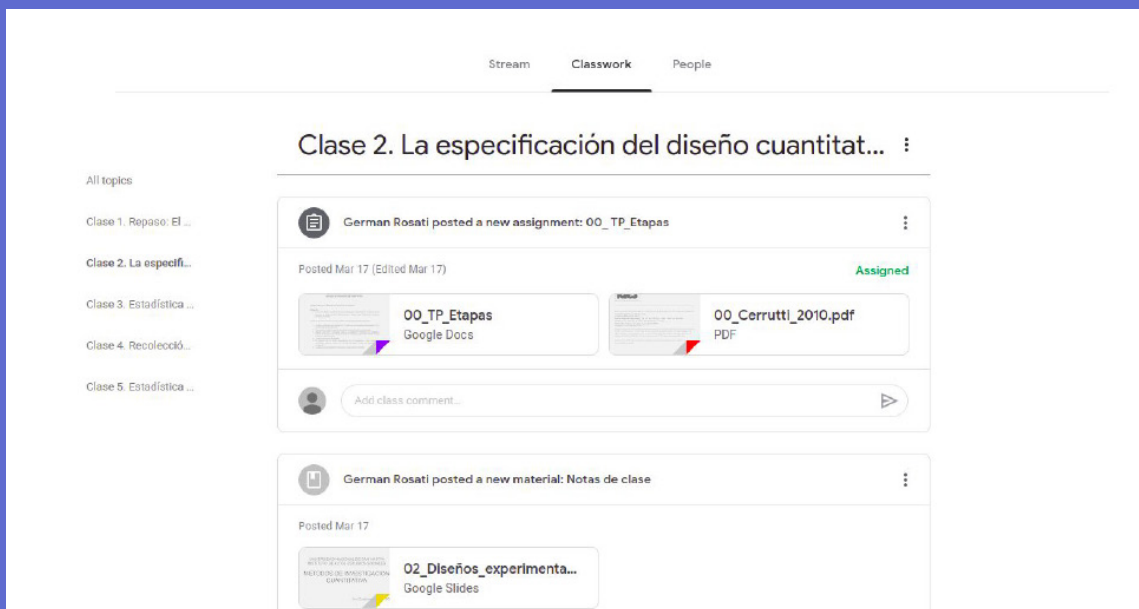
Stream Classwork People

Clase 2. La especificación del diseño cuantitat...

All topics

Clase 1. Repaso: El ...

Clase 2. La especifi...

Clase 3. Estadística ...

Clase 4. Recolecció...

Clase 5. Estadística ...

German Rosati posted a new assignment: 00_TP_Etapas

Posted Mar 17 (Edited Mar 17)

Assigned

00_TP_Etapas
Google Docs

00_Cerrutti_2010.pdf
PDF

Add class comment...

German Rosati posted a new material: Notas de clase

Posted Mar 17

02_Diseños_experimenta...
Google Slides